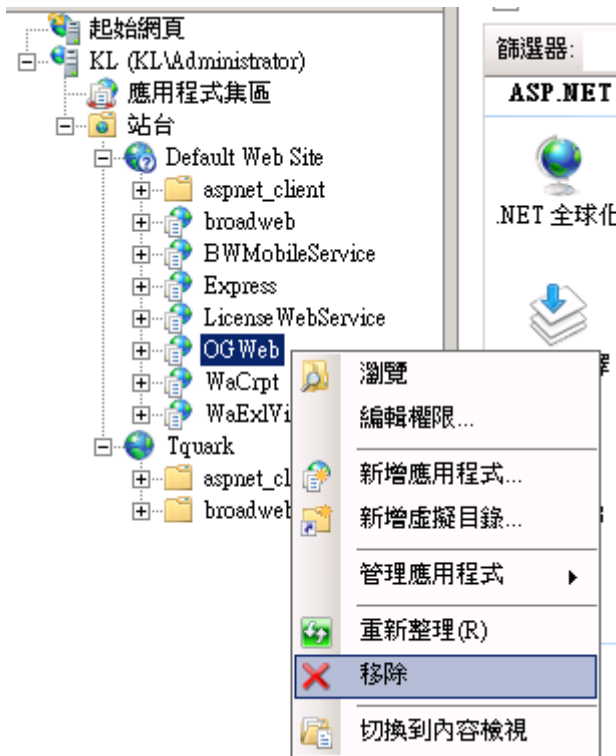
起始網頁
KL (KL\Administrator)
應用程式集區
站台
Default Web Site
aspnet_client
broadweb
BWMobileService
Express
LicenseWebService
OGWeb
WaCrpt
WaExlVi
Tquark
aspnet_cl
broadweb

篩選器:
ASP.NET
.NET 全球化

瀏覽
編輯權限...
新增應用程式...
新增虛擬目錄...
管理應用程式
重新整理(R)
移除
切換到內容檢視